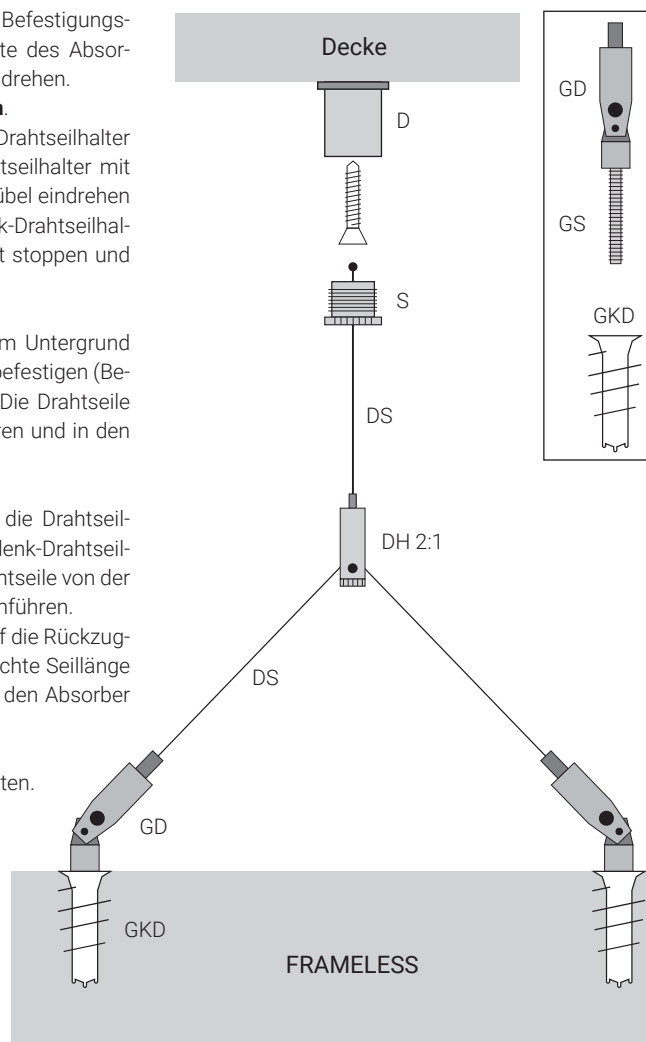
Befestigungs-
te des Absor-
drehen.
n.
Drahtseilhalter
tseilhalter mit
übel eindrehen
k-Drahtseilhal-
t stoppen und

m Untergrund
befestigen (Be-
Die Drahtseile
ren und in den

die Drahtseil-
lenk-Drahtseil-
htseile von der
nführen.
f die Rückzug-
chte Seillänge
den Absorber

ten.

Decke

D

S

DS

DH 2:1

DS

GD

GKD

FRAMELESS

GD

GS

GKD